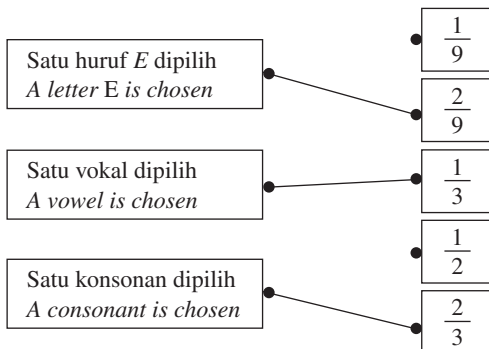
Satu huruf *E* dipilih
*A letter* E *is chosen*

Satu vokal dipilih
*A vowel is chosen*

Satu konsonan dipilih
*A consonant is chosen*

$\frac{1}{9}$

$\frac{2}{9}$

$\frac{1}{3}$

$\frac{1}{2}$

$\frac{2}{3}$